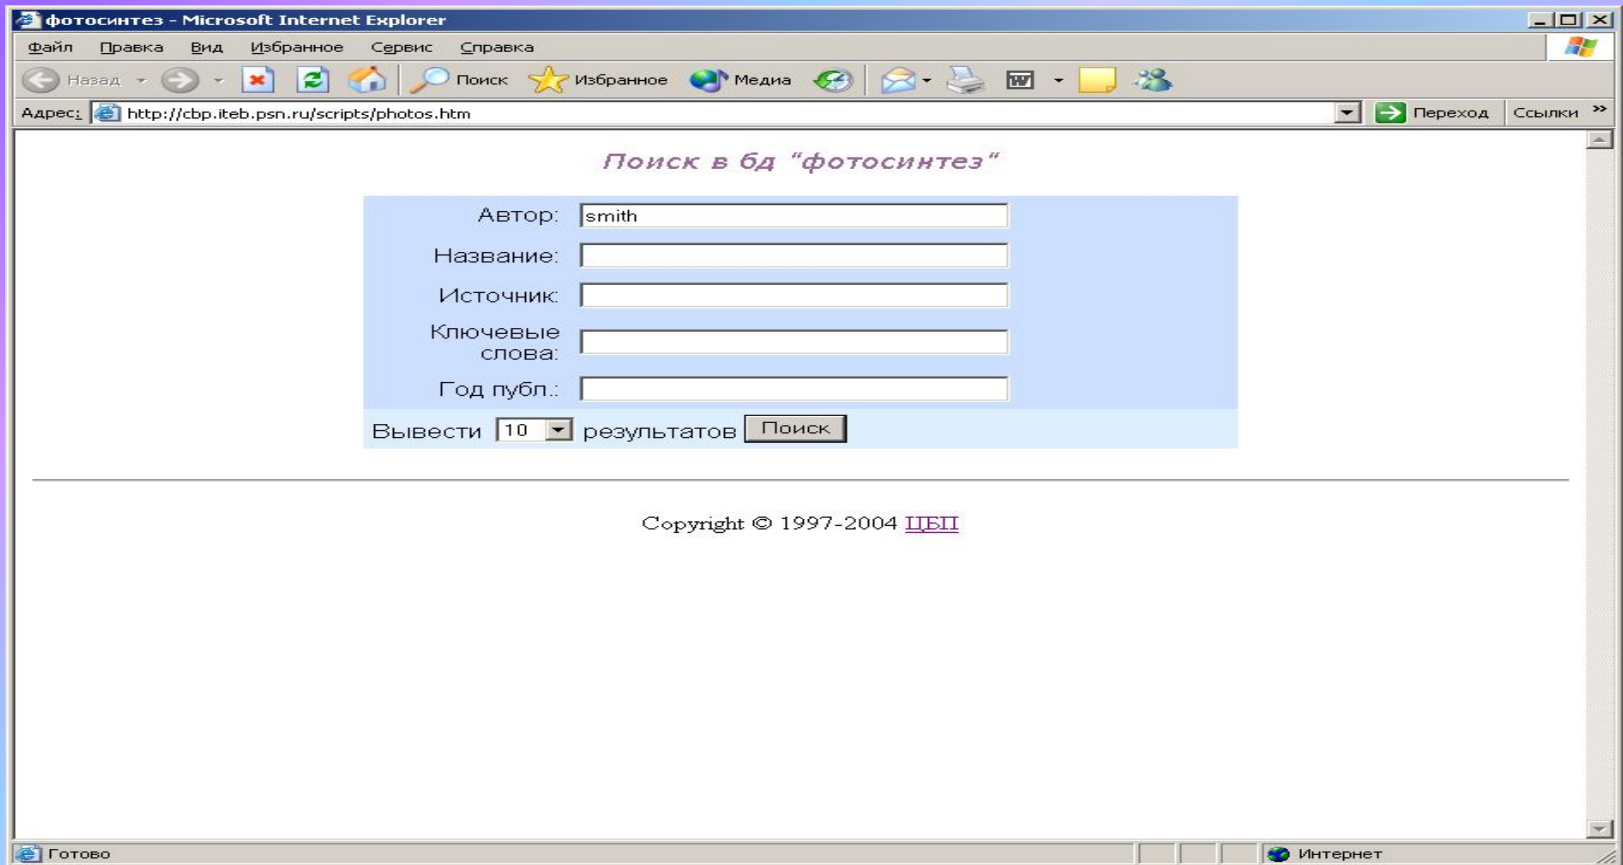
фотосинтез - Microsoft Internet Explorer

Файл Правка Вид Избранное Сервис Справка

Назад Поиск Избранное Медиа

Адрес: http://cbp.iteb.psn.ru/scripts/photos.htm Переход Ссылки

Поиск в бд "фотосинтез"

Автор: smith

Название:

Источник:

Ключевые слова:

Год публ.:

Вывести 10 результатов Поиск

Copyright © 1997-2004 ЦБП

Готово Интернет